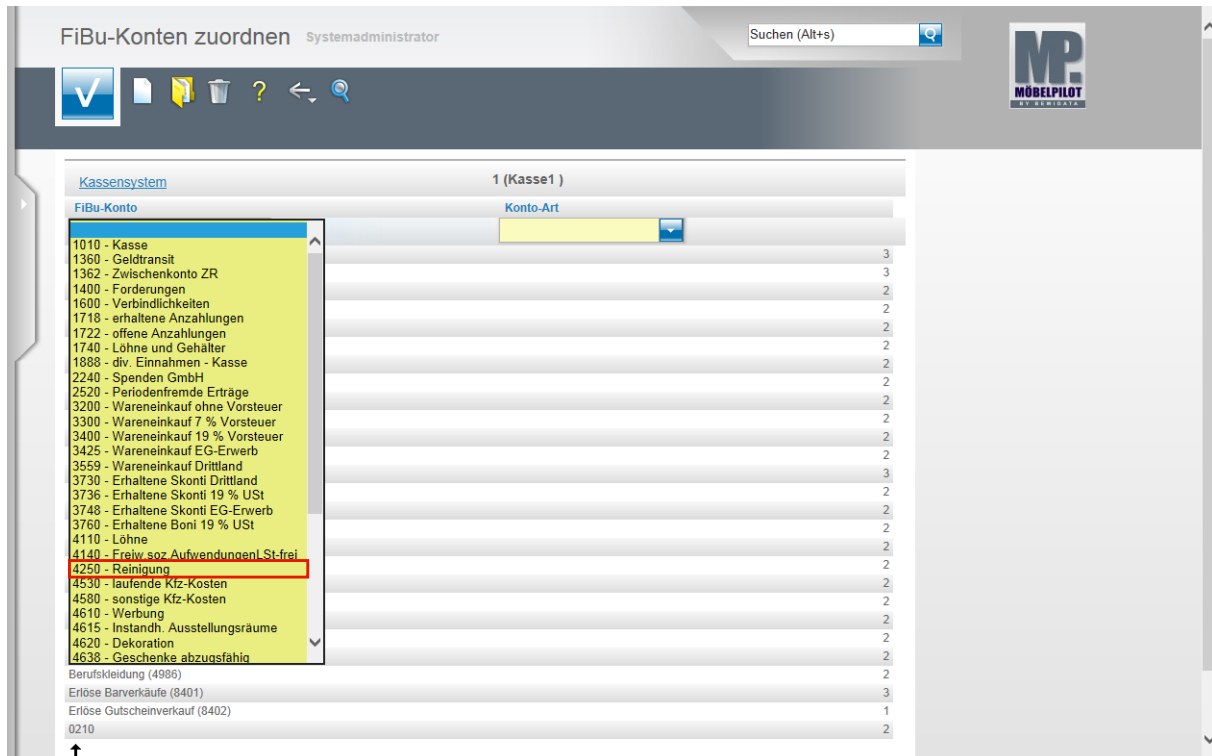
FiBu-Konten zuordnen Systemadministrator

Suchen (Alt+s)

MP MÖBELPILOT BY BEWIDATA

Kassensystem 1 (Kasse1 )

FiBu-Konto Konto-Art

1010 - Kasse
1360 - Geldtransit
1362 - Zwischenkonto ZR
1400 - Forderungen
1600 - Verbindlichkeiten
1718 - erhaltene Anzahlungen
1722 - offene Anzahlungen
1740 - Löhne und Gehälter
1888 - div. Einnahmen - Kasse
2240 - Spenden GmbH
2520 - Periodenfremde Erträge
3200 - Wareneinkauf ohne Vorsteuer
3300 - Wareneinkauf 7 % Vorsteuer
3400 - Wareneinkauf 19 % Vorsteuer
3425 - Wareneinkauf EG-Erwerb
3559 - Wareneinkauf Drittland
3730 - Erhaltene Skonti Drittland
3736 - Erhaltene Skonti 19 % USt
3748 - Erhaltene Skonti EG-Erwerb
3760 - Erhaltene Boni 19 % USt
4110 - Löhne
4140 - Freiw.soz.AufwendungenLSt-frei
4250 - Reinigung
4530 - laufende Kfz-Kosten
4580 - sonstige Kfz-Kosten
4610 - Werbung
4615 - Instandh. Ausstellungsräume
4620 - Dekoration
4638 - Geschenke abzugsfähig

3
3
2
2
2
2
2
2
2
2
2
2
2
2
3
2
2
2
2
2
2
2
2
2
2
2
2

| | |
|---|---|
| Berufskleidung (4986) | 2 |
| Erlöse Barverkäufe (8401) | 3 |
| Erlöse Gutscheinverkauf (8402) | 1 |
| 0210 | 2 |